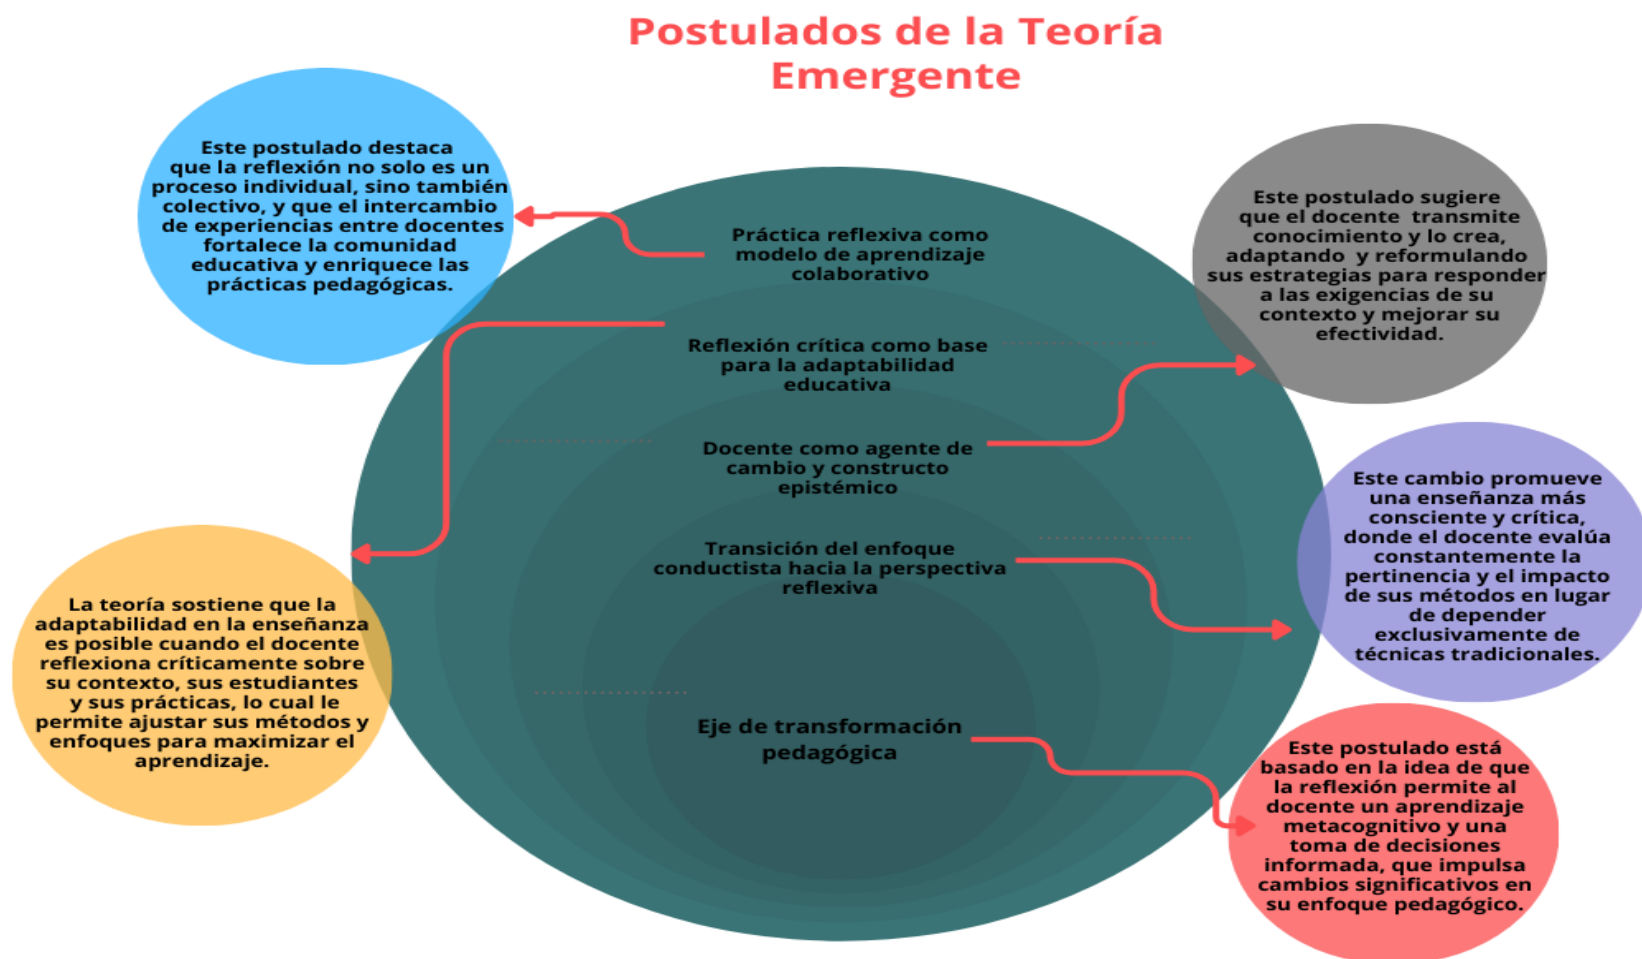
Postulados de la Teoría Emergente

Este postulado destaca que la reflexión no solo es un proceso individual, sino también colectivo, y que el intercambio de experiencias entre docentes fortalece la comunidad educativa y enriquece las prácticas pedagógicas.

Práctica reflexiva como modelo de aprendizaje colaborativo

Este postulado sugiere que el docente transmite conocimiento y lo crea, adaptando y reformulando sus estrategias para responder a las exigencias de su contexto y mejorar su efectividad.

Reflexión crítica como base para la adaptabilidad educativa

Docente como agente de cambio y constructo epistémico

Este cambio promueve una enseñanza más consciente y crítica, donde el docente evalúa constantemente la pertinencia y el impacto de sus métodos en lugar de depender exclusivamente de técnicas tradicionales.

Transición del enfoque conductista hacia la perspectiva reflexiva

La teoría sostiene que la adaptabilidad en la enseñanza es posible cuando el docente reflexiona críticamente sobre su contexto, sus estudiantes y sus prácticas, lo cual le permite ajustar sus métodos y enfoques para maximizar el aprendizaje.

Eje de transformación pedagógica

Este postulado está basado en la idea de que la reflexión permite al docente un aprendizaje metacognitivo y una toma de decisiones informada, que impulsa cambios significativos en su enfoque pedagógico.